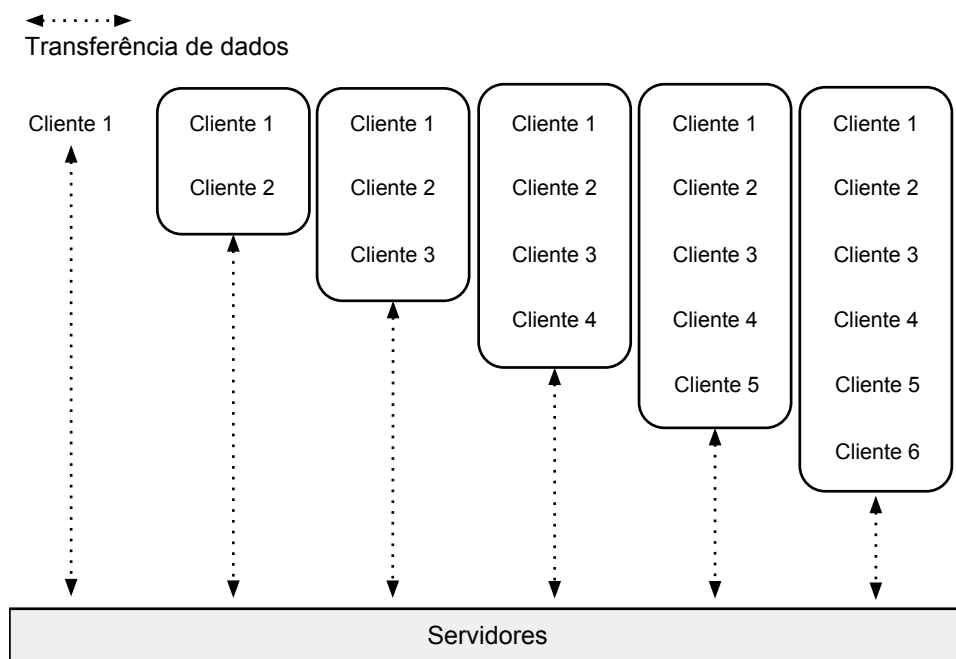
Transferência de dados

Cliente 1

Cliente 1
Cliente 2

Cliente 1
Cliente 2
Cliente 3

Cliente 1
Cliente 2
Cliente 3
Cliente 4

Cliente 1
Cliente 2
Cliente 3
Cliente 4
Cliente 5

Cliente 1
Cliente 2
Cliente 3
Cliente 4
Cliente 5
Cliente 6

Servidores